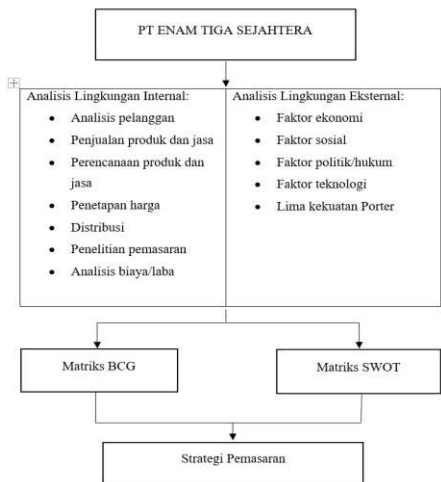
PT ENAM TIGA SEJAHTERA

Analisis Lingkungan Internal:
- Analisis pelanggan
- Penjualan produk dan jasa
- Perencanaan produk dan jasa
- Penetapan harga
- Distribusi
- Penelitian pemasaran
- Analisis biaya/laba

Analisis Lingkungan Eksternal:
- Faktor ekonomi
- Faktor sosial
- Faktor politik/hukum
- Faktor teknologi
- Lima kekuatan Porter

Matriks BCG

Matriks SWOT

Strategi Pemasaran